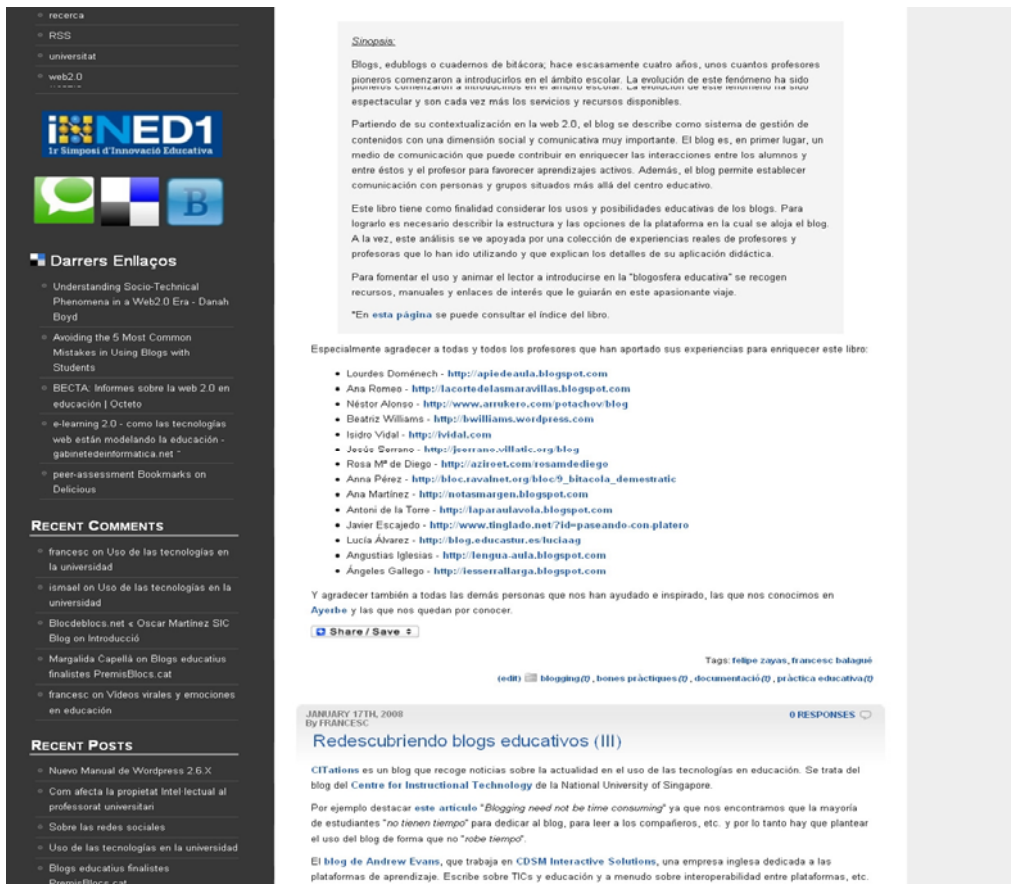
recerca
RSS
universitat
web2.0

iNNED1
1r Simposi d'Innovació Educativa

Darrers Enllaços

Understanding Socio-Technical Phenomena in a Web2.0 Era - Danah Boyd

Avoiding the 5 Most Common Mistakes in Using Blogs with Students

BECTA: Informes sobre la web 2.0 en educación | Octeto

e-learning 2.0 - como las tecnologías web están modelando la educación - gabinetedeinformatica.net

peer-assessment Bookmarks on Delicious

RECENT COMMENTS

francesc on Uso de las tecnologías en la universidad

ismael on Uso de las tecnologías en la universidad

Blocdeblocs.net « Oscar Martínez SIC Blog on Introducció

Margalida Capellà on Blogs educatius finalistes PremisBlocs.cat

francesc on Videos virales y emociones en educación

RECENT POSTS

Nuevo Manual de Wordpress 2.6.X

Com afecta la propietat Intel lectual al professorat universitari

Sobre las redes sociales

Uso de las tecnologías en la universidad

Blogs educatius finalistes PremisBlocs.cat

Sinopsis:

Blogs, edublogs o cuadernos de bitácora; hace escasamente cuatro años, unos cuantos profesores pioneros comenzaron a introducirlos en el ámbito escolar. La evolución de este fenómeno ha sido espectacular y son cada vez más los servicios y recursos disponibles.

Partiendo de su contextualización en la web 2.0, el blog se describe como sistema de gestión de contenidos con una dimensión social y comunicativa muy importante. El blog es, en primer lugar, un medio de comunicación que puede contribuir en enriquecer las interacciones entre los alumnos y entre éstos y el profesor para favorecer aprendizajes activos. Además, el blog permite establecer comunicación con personas y grupos situados más allá del centro educativo.

Este libro tiene como finalidad considerar los usos y posibilidades educativas de los blogs. Para lograrlo es necesario describir la estructura y las opciones de la plataforma en la cual se aloja el blog. A la vez, este análisis se ve apoyada por una colección de experiencias reales de profesores y profesoras que lo han ido utilizando y que explican los detalles de su aplicación didáctica.

Para fomentar el uso y animar el lector a introducirse en la "blogosfera educativa" se recogen recursos, manuales y enlaces de interés que le guiarán en este apasionante viaje.

*En esta página se puede consultar el índice del libro.

Especialmente agradecer a todas y todos los profesores que han aportado sus experiencias para enriquecer este libro:

- Lourdes Doménech - http://apiedeaula.blogspot.com
- Ana Romeo - http://lacortedelasmaravillas.blogspot.com
- Néstor Alonso - http://www.arrukero.com/potachov/blog
- Beatriz Williams - http://bwilliams.wordpress.com
- Isidro Vidal - http://ividal.com
- Jesús Serrano - http://jserrano.villatic.org/blog
- Rosa Mª de Diego - http://aziroet.com/rosamdediego
- Anna Pérez - http://bloc.ravalnet.org/bloc/9_bitacola_demestratic
- Ana Martínez - http://notasmargen.blogspot.com
- Antoni de la Torre - http://laparaulavola.blogspot.com
- Javier Escajedo - http://www.tinglado.net/?id=paseando-con-platero
- Lucía Álvarez - http://blog.educastur.es/luciaag
- Angustias Iglesias - http://lengua-aula.blogspot.com
- Ángeles Gallego - http://iesserrallarga.blogspot.com

Y agradecer también a todas las demás personas que nos han ayudado e inspirado, las que nos conocimos en Ayerbe y las que nos quedan por conocer.

Share / Save

Tags: felipe zayas, francesc balagué
(edit) blogging (1), bones pràctiques (1), documentació (1), pràctica educativa (1)

JANUARY 17TH, 2008
By FRANCESC
0 RESPONSES

Redescubriendo blogs educativos (III)

CITations es un blog que recoge noticias sobre la actualidad en el uso de las tecnologías en educación. Se trata del blog del Centre for Instructional Technology de la National University of Singapore.

Por ejemplo destacar este articulo "Blogging need not be time consuming" ya que nos encontramos que la mayoría de estudiantes "no tienen tiempo" para dedicar al blog, para leer a los compañeros, etc. y por lo tanto hay que plantear el uso del blog de forma que no "robe tiempo".

El blog de Andrew Evans, que trabaja en CDSM Interactive Solutions, una empresa inglesa dedicada a las plataformas de aprendizaje. Escribe sobre TICs y educación y a menudo sobre interoperabilidad entre plataformas, etc.